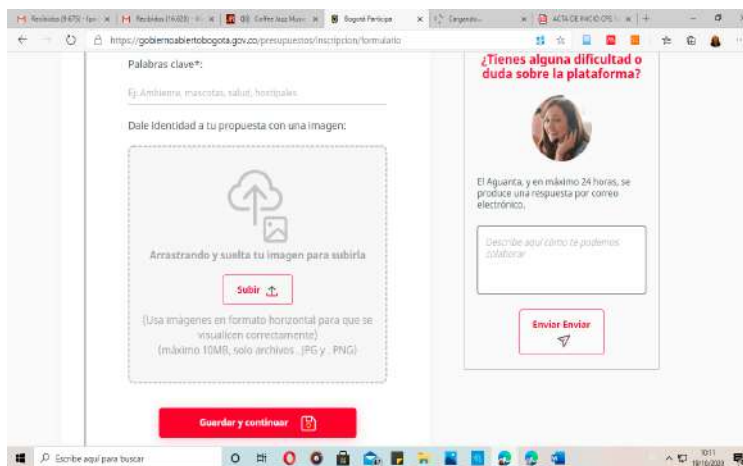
Recibidos (9.675) - fav | Recibidos (16.028) - | (8) Coffee Jazz Music | Bogotá Participa | Cargando... | ACTA DE INICIO CPS | +

https://gobiernoabiertobogota.gov.co/presupuestos/inscripcion/formulario

Palabras clave*:

Ej. Ambiente, mascotas, salud, hospitales

Dale Identidad a tu propuesta con una imagen:

Arrastrando y suelta tu imagen para subirla

Subir

(Usa imágenes en formato horizontal para que se visualicen correctamente)
(máximo 10MB, solo archivos .JPG y .PNG)

Guardar y continuar

¿Tienes alguna dificultad o duda sobre la plataforma?

El Aguanta, y en máximo 24 horas, se produce una respuesta por correo electrónico.

Describe aquí cómo te podemos colaborar

Enviar Enviar

Escribe aquí para buscar

10:11
19/10/2021